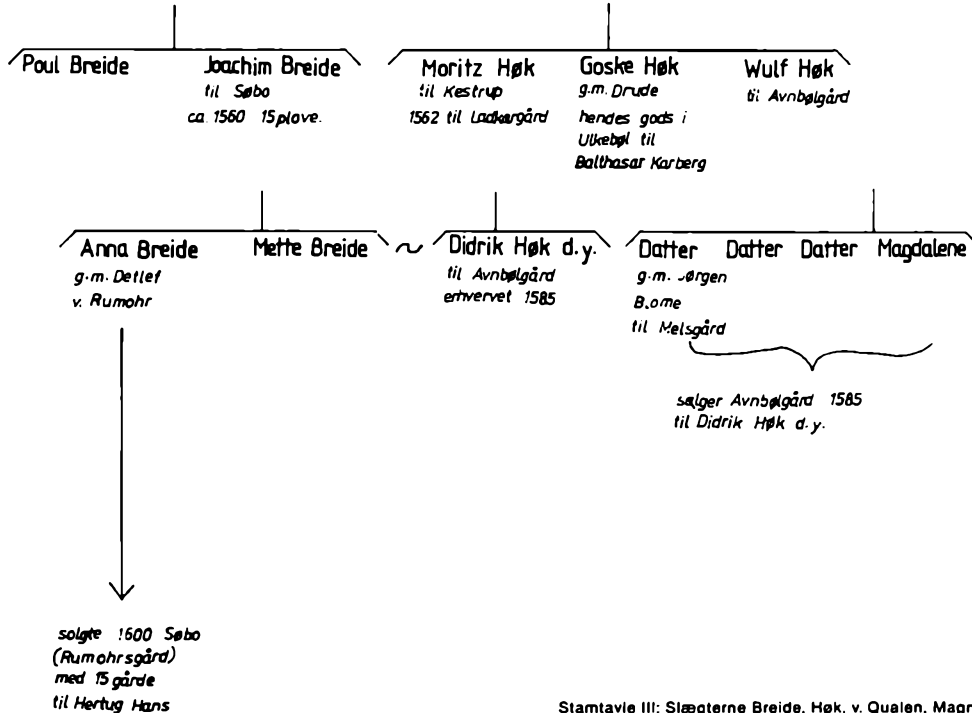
Poul Breide

Joachim Breide
til Søbo
ca. 1560 15 plove.

Moritz Høk
til Kestrup
1562 til Lackergård

Goske Høk
g.m. Drude
hendes gods i
Ulkebøl til
Balthasar Karberg

Wulf Høk
til Avnbølgård

Anna Breide
g.m. Detlef
v. Rumohr

Mette Breide ~

Didrik Høk d.y.
til Avnbølgård
erhvervet 1585

Datter Datter Datter Magdalene
g.m. Jørgen
Blome
til Melsgård

sælger Avnbølgård 1585
til Didrik Høk d.y.

solgte 1600 Søbo
(Rumohrsgård)
med 15 gårde
til Hertug Hans

Stamtavle III: Slægterne Breide, Høk, v. Qualen, Maor